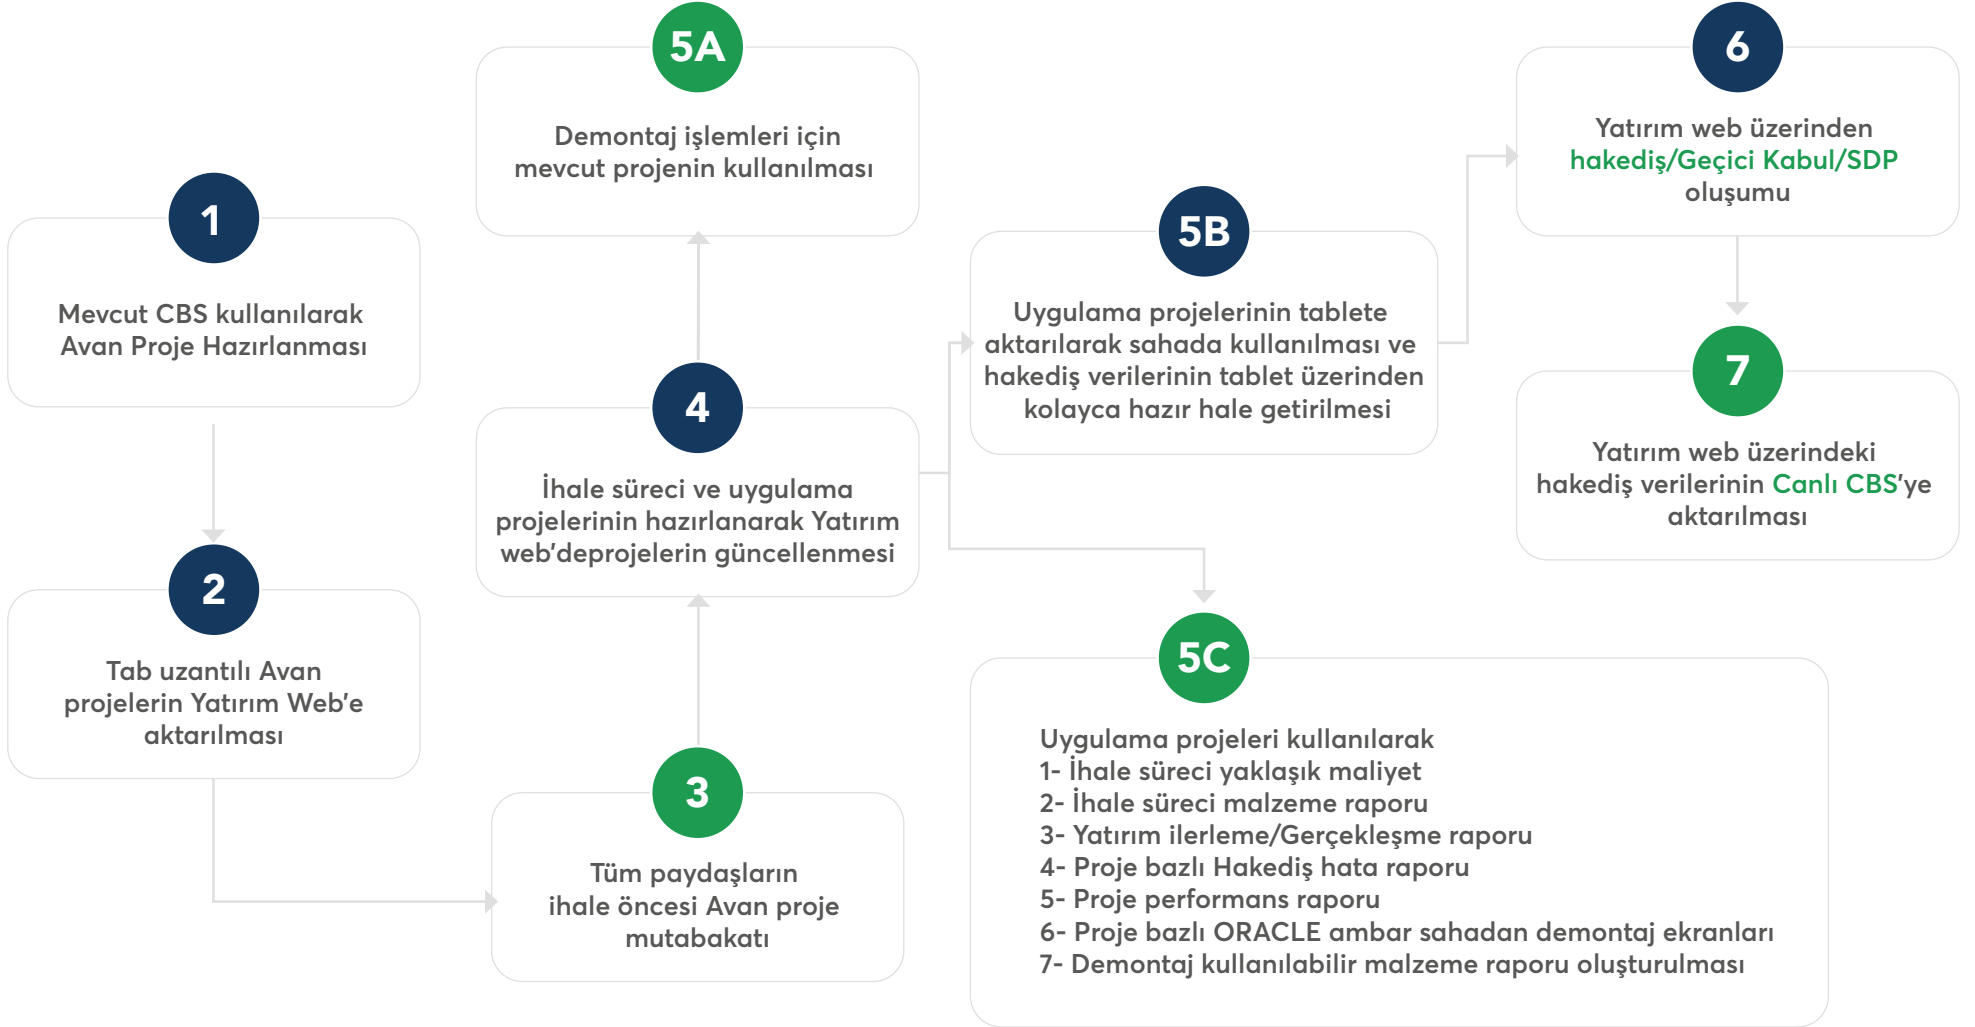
1

Mevcut CBS kullanılarak Avan Proje Hazırlanması

2

Tab uzantılı Avan projelerin Yatırım Web'e aktarılması

3

Tüm paydaşların ihale öncesi Avan proje mutabakatı

4

İhale süreci ve uygulama projelerinin hazırlanarak Yatırım web'deprojelerin güncellenmesi

5A

Demontaj işlemleri için mevcut projenin kullanılması

5B

Uygulama projelerinin tablete aktarılarak sahada kullanılması ve hakediş verilerinin tablet üzerinden kolayca hazır hale getirilmesi

5C

Uygulama projeleri kullanılarak
1- İhale süreci yaklaşık maliyet
2- İhale süreci malzeme raporu
3- Yatırım ilerleme/Gerçekleşme raporu
4- Proje bazlı Hakediş hata raporu
5- Proje performans raporu
6- Proje bazlı ORACLE ambar sahadan demontaj ekranları
7- Demontaj kullanılabilir malzeme raporu oluşturulması

6

Yatırım web üzerinden hakediş/Geçici Kabul/SDP oluşumu

7

Yatırım web üzerindeki hakediş verilerinin Canlı CBS'ye aktarılması